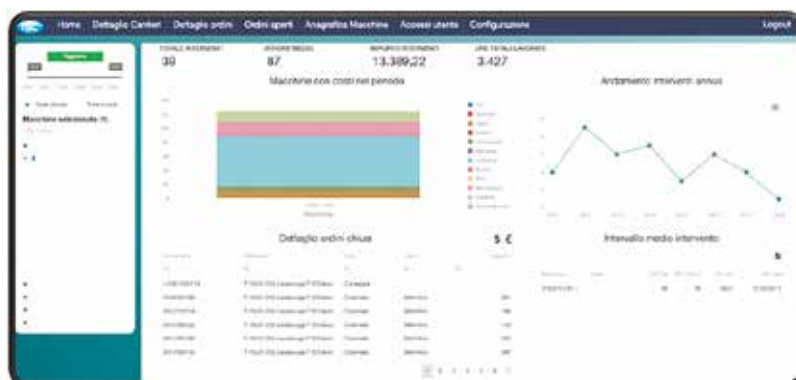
Home Dettaglio Cantieri Dettaglio ordini Ordini aperti Anagrafica Macchine Accessi utenti Configurazione Logout

Aggiorna

Macchine selezionate (1)

TOTALE INTERVENTI 39
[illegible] 87
IMPORTO INTERVENTI 13.389,22
ORE TOTALI LAVORATE 3.427

Macchine con costi nel periodo

Andamento interventi annuo

Dettaglio ordini chiusi

$ €

Intervallo medio intervento